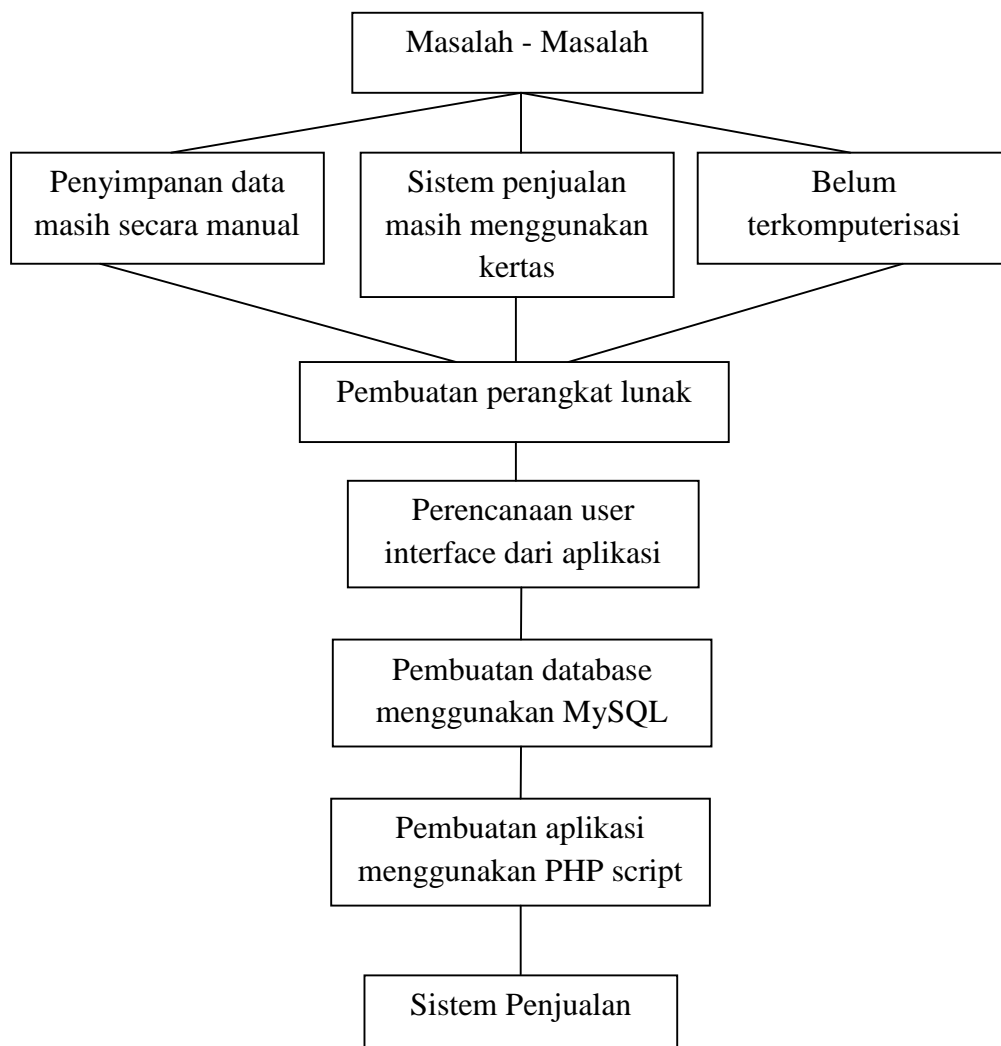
Masalah - Masalah

Penyimpanan data masih secara manual

Sistem penjualan masih menggunakan kertas

Belum terkomputerisasi

Pembuatan perangkat lunak

Perencanaan user interface dari aplikasi

Pembuatan database menggunakan MySQL

Pembuatan aplikasi menggunakan PHP script

Sistem Penjualan